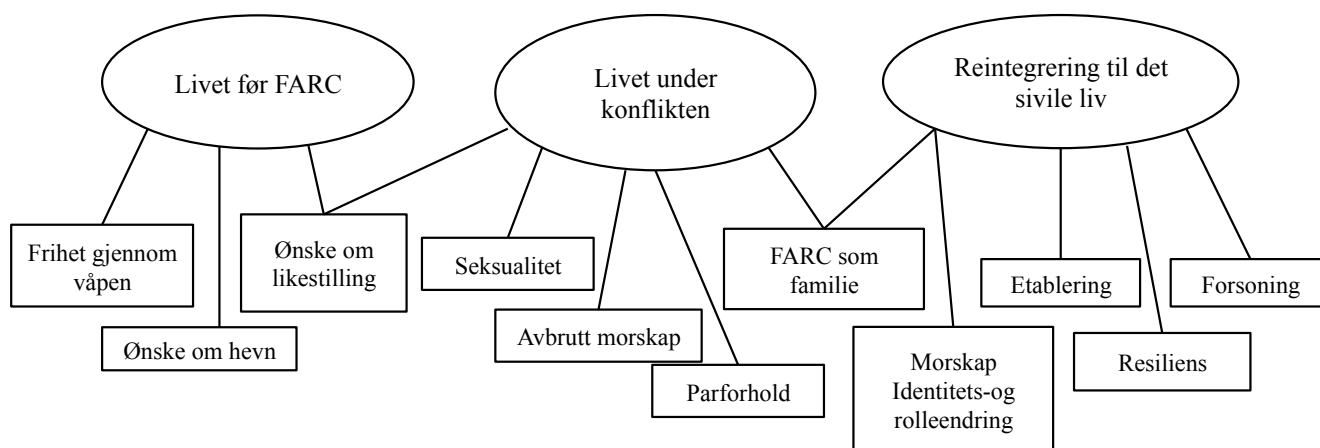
Livet før FARC

Livet under konflikten

Reintegrering til det sivile liv

Frihet gjennom våpen

Ønske om hevn

Ønske om likestilling

Seksualitet

Avbrutt morskap

Parforhold

FARC som familie

Morskap Identitets-og rolleendring

Etablering

Resiliens

Forsoning